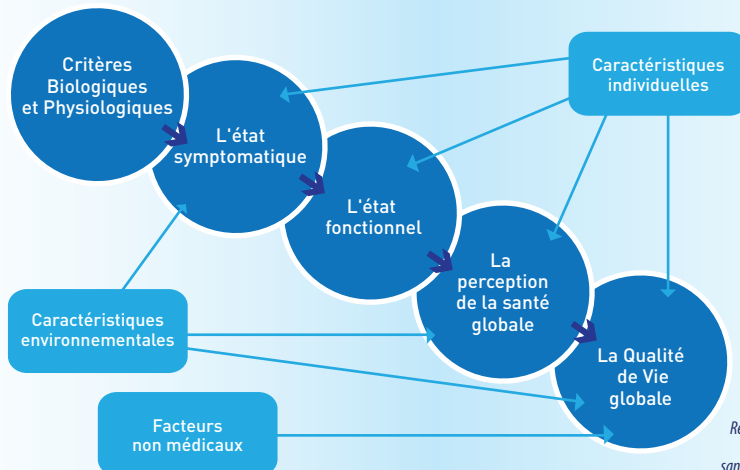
Critères Biologiques et Physiologiques

L'état symptomatique

L'état fonctionnel

La perception de la santé globale

La Qualité de Vie globale

Caractéristiques individuelles

Caractéristiques environnementales

Facteurs non médicaux

Re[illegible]

san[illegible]